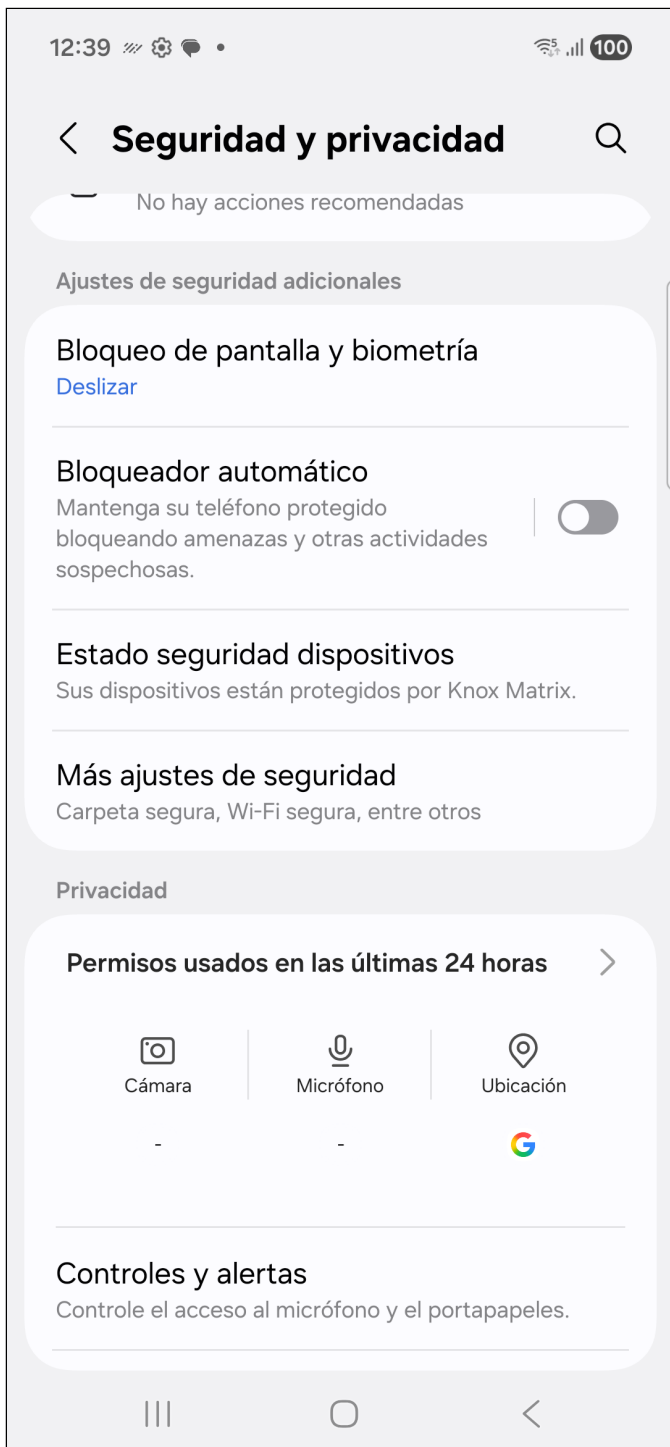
12:39 100

Seguridad y privacidad

No hay acciones recomendadas

Ajustes de seguridad adicionales

Bloqueo de pantalla y biometría
Deslizar

Bloqueador automático
Mantenga su teléfono protegido bloqueando amenazas y otras actividades sospechosas.

Estado seguridad dispositivos
Sus dispositivos están protegidos por Knox Matrix.

Más ajustes de seguridad
Carpeta segura, Wi-Fi segura, entre otros

Privacidad

Permisos usados en las últimas 24 horas

Cámara
-

Micrófono
-

Ubicación

Controles y alertas
Controle el acceso al micrófono y el portapapeles.